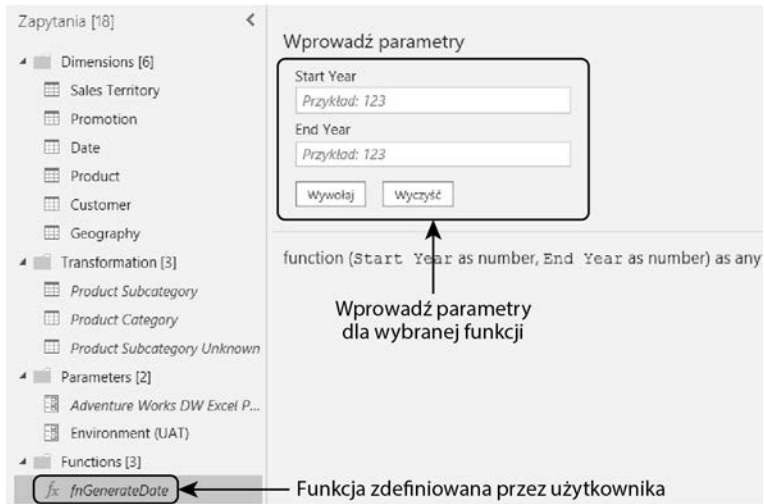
Zapytania [18]

Dimensions [6]

Sales Territory

Promotion

Date

Product

Customer

Geography

Transformation [3]

Product Subcategory

Product Category

Product Subcategory Unknown

Parameters [2]

Adventure Works DW Excel P...

Environment (UAT)

Functions [3]

fx fnGenerateDate

Wprowadź parametry

Start Year

Przykład: 123

End Year

Przykład: 123

Wywołaj

Wyczyść

function (Start Year as number, End Year as number) as any

Wprowadź parametry dla wybranej funkcji

Funkcja zdefiniowana przez użytkownika